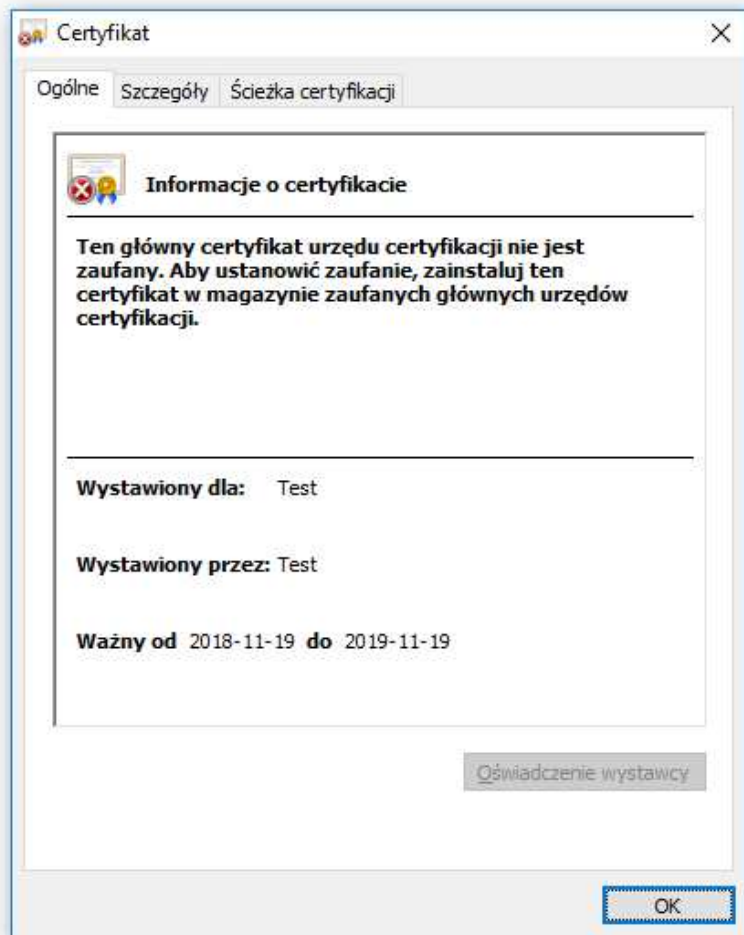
Certyfikat

Ogólne | Szczegóły | Ścieżka certyfikacji

Informacje o certyfikacie

Ten główny certyfikat urzędu certyfikacji nie jest zaufany. Aby ustanowić zaufanie, zainstaluj ten certyfikat w magazynie zaufanych głównych urzędów certyfikacji.

Wystawiony dla: Test

Wystawiony przez: Test

Ważny od 2018-11-19 do 2019-11-19

Oświadczenie wystawcy

OK